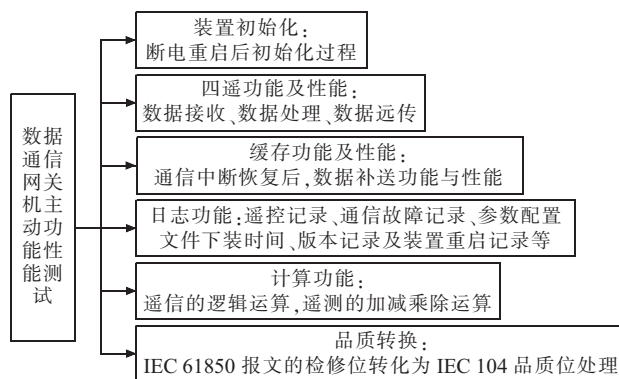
数据通信网关机主动功能性能测试

装置初始化：
断电重启后初始化过程

四遥功能及性能：
数据接收、数据处理、数据远传

缓存功能及性能：
通信中断恢复后，数据补送功能与性能

日志功能：遥控记录、通信故障记录、参数配置文件下装时间、版本记录及装置重启记录等

计算功能：
遥信的逻辑运算，遥测的加减乘除运算

品质转换：
IEC 61850 报文的检修位转化为 IEC 104 品质位处理